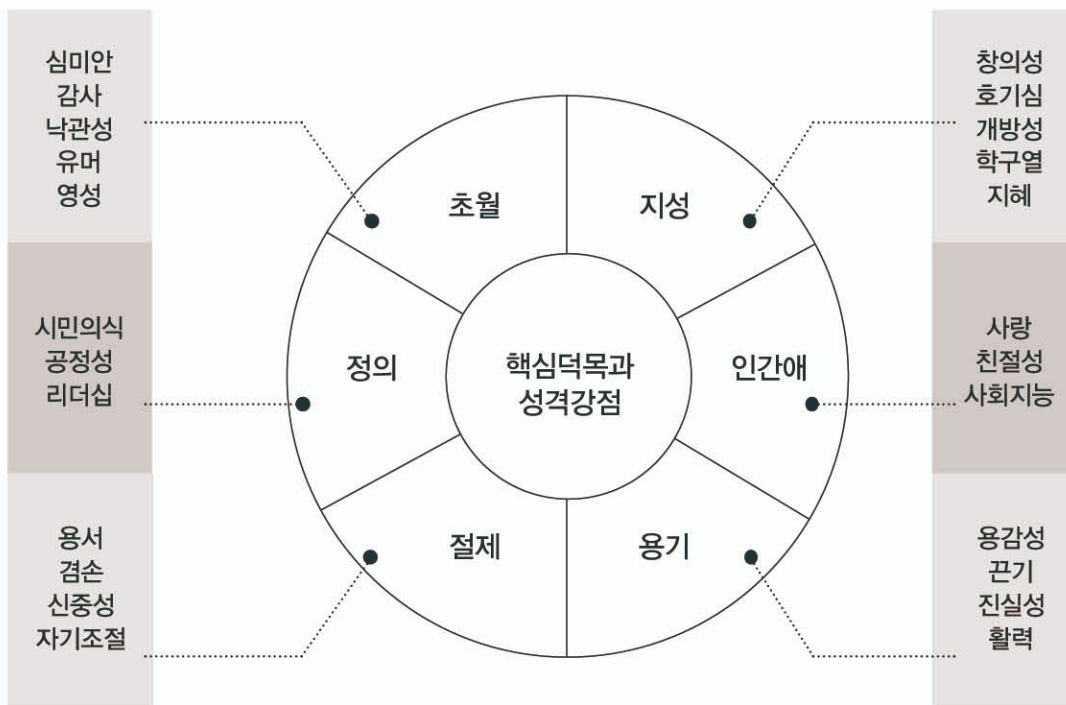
심미안
감사
낙관성
유머
영성

창의성
호기심
개방성
학구열
지혜

초월

지성

시민의식
공정성
리더십

정의

핵심덕목과
성격강점

인간애

사랑
친절성
사회지능

용서
겸손
신중성
자기조절

절제

용기

용감성
끈기
진실성
활력